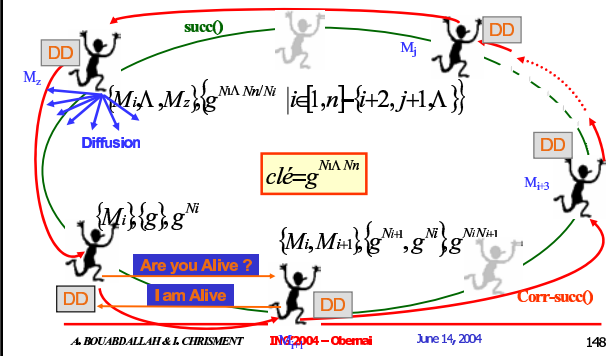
succ()

DD

DD

$M_j$

$M_z$

$\{M_i, \Lambda, M_z\}, \{g^{N_i \Lambda N_n / N_i} \mid i \in [1,n] - \{i+2, j+1, \Lambda\}\}$

Diffusion

DD

$clé = g^{N_i \Lambda N_n}$

$M_{i+3}$

$\{M_i\}, \{g\}, g^{N_i}$

$\{M_i, M_{i+1}\}, \{g^{N_{i+1}}, g^{N_i}\}, g^{N_i N_{i+1}}$

Are you Alive ?

I am Alive

DD

DD

Corr-succ()

A. BOUABDALLAH & I. CHRISMENT

INC 2004 – Obernai

June 14, 2004

148